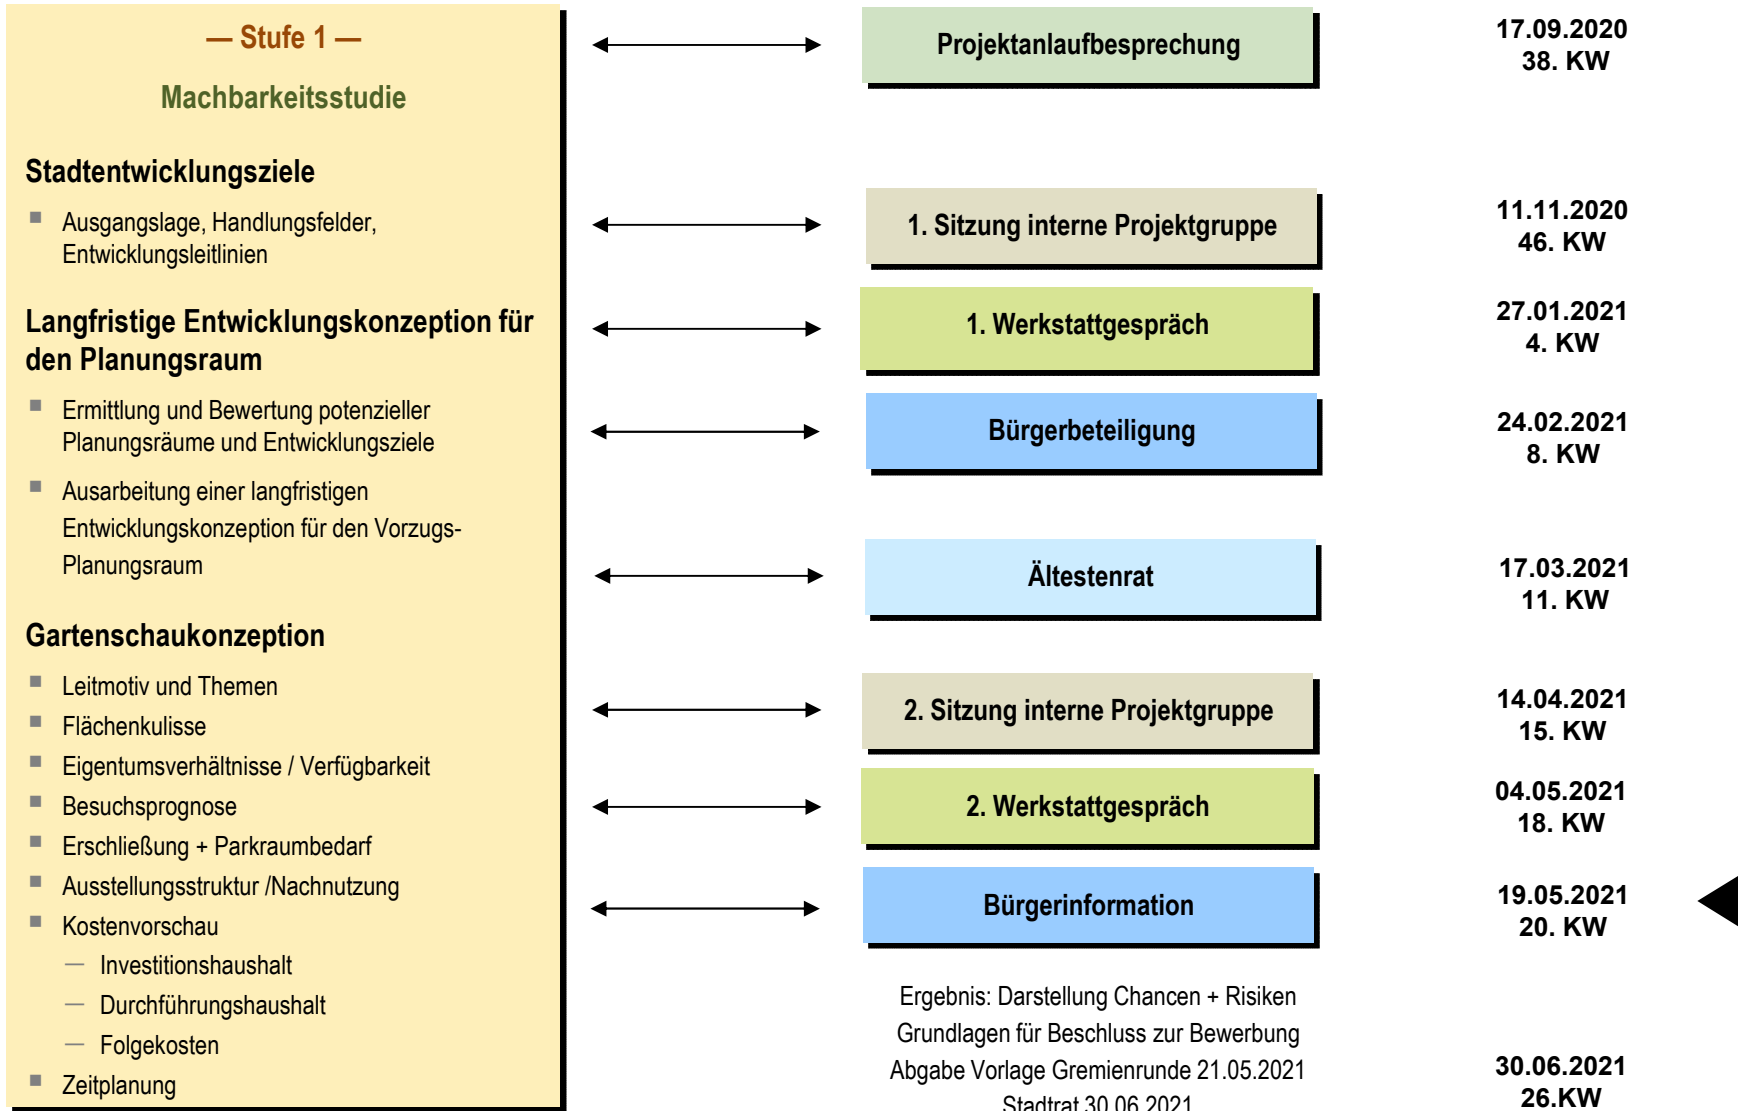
— Stufe 1 —

Machbarkeitsstudie

Stadtentwicklungsziele

- Ausgangslage, Handlungsfelder, Entwicklungsleitlinien

Langfristige Entwicklungskonzeption für den Planungsraum

- Ermittlung und Bewertung potenzieller Planungsräume und Entwicklungsziele
- Ausarbeitung einer langfristigen Entwicklungskonzeption für den Vorzugs-Planungsraum

Gartenschaukonzeption

- Leitmotiv und Themen
- Flächenkulisse
- Eigentumsverhältnisse / Verfügbarkeit
- Besuchsprognose
- Erschließung + Parkraumbedarf
- Ausstellungsstruktur /Nachnutzung
- Kostenvorschau
  - Investitionshaushalt
  - Durchführungshaushalt
  - Folgekosten
- Zeitplanung

Projektanlaufbesprechung

17.09.2020
38. KW

1. Sitzung interne Projektgruppe

11.11.2020
46. KW

1. Werkstattgespräch

27.01.2021
4. KW

Bürgerbeteiligung

24.02.2021
8. KW

Ältestenrat

17.03.2021
11. KW

2. Sitzung interne Projektgruppe

14.04.2021
15. KW

2. Werkstattgespräch

04.05.2021
18. KW

Bürgerinformation

19.05.2021
20. KW

Ergebnis: Darstellung Chancen + Risiken
Grundlagen für Beschluss zur Bewerbung
Abgabe Vorlage Gremienrunde 21.05.2021
Stadtrat 30.06.2021

30.06.2021
26.KW